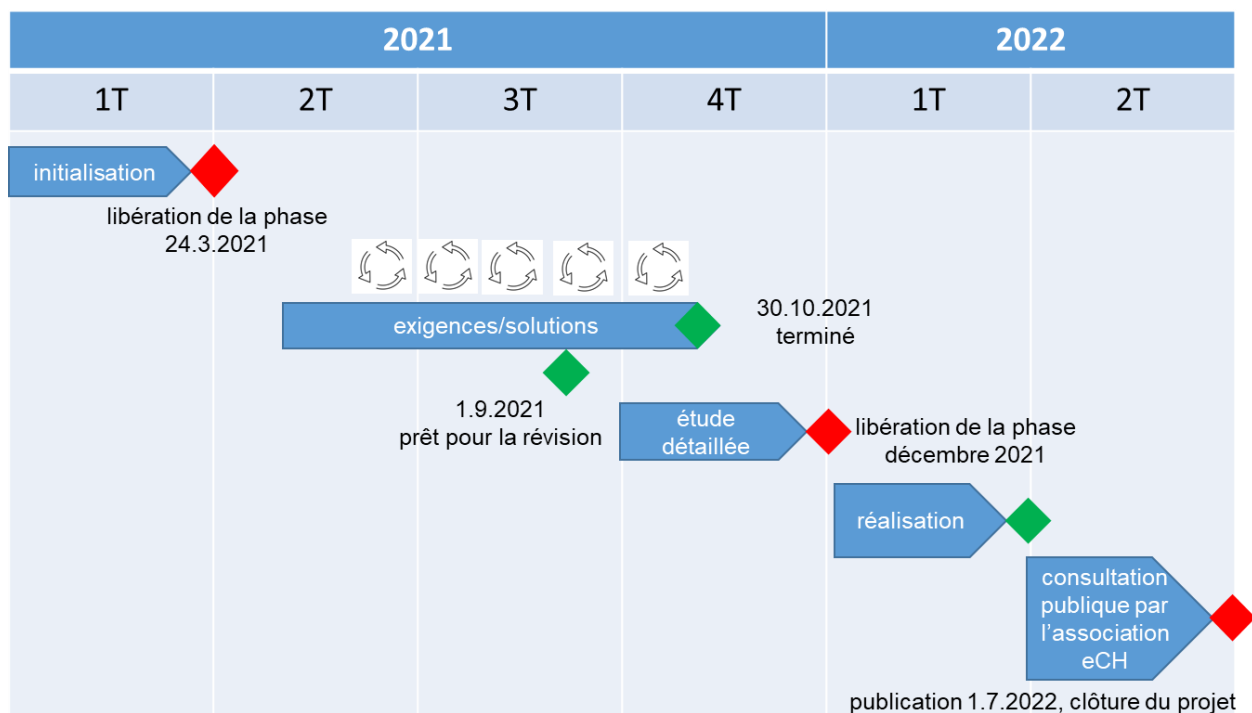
| 2021 | | | | 2022 | |
|---|---|---|---|---|---|
| 1T | 2T | 3T | 4T | 1T | 2T |

initialisation

libération de la phase
24.3.2021

exigences/solutions

30.10.2021
terminé

1.9.2021
prêt pour la révision

étude détaillée

libération de la phase
décembre 2021

réalisation

consultation publique par l'association eCH

publication 1.7.2022, clôture du projet